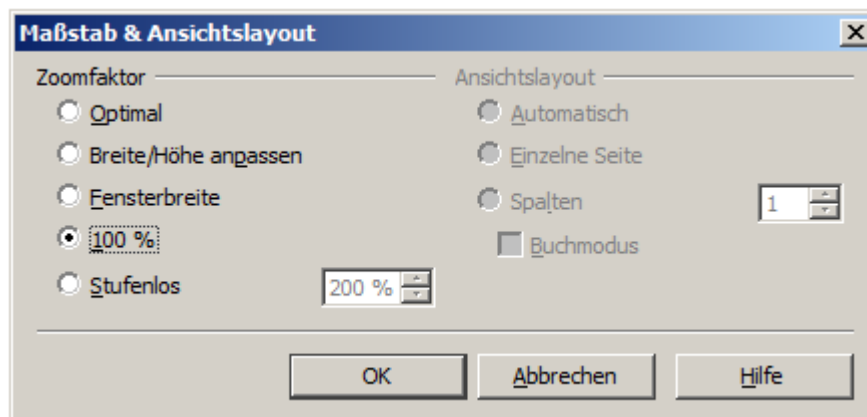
Maßstab & Ansichtslayout

X

Zoomfaktor

Optimal

Breite/Höhe anpassen

Fensterbreite

100 %

Stufenlos

200 %

Ansichtslayout

Automatisch

Einzelne Seite

Spalten

1

Buchmodus

OK

Abbrechen

Hilfe